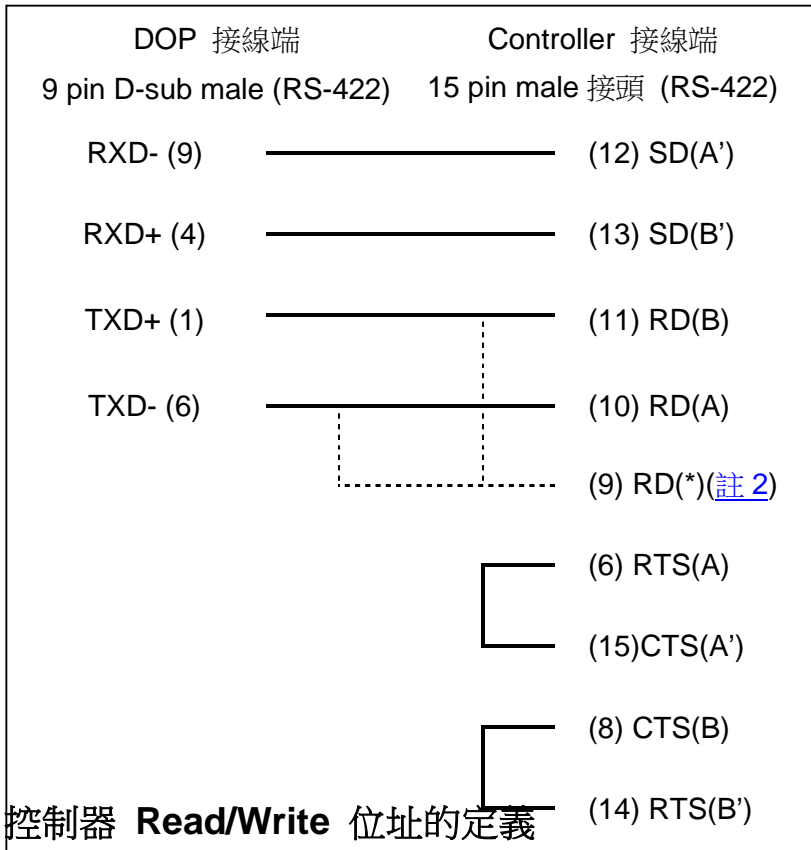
DOP 接線端

Controller 接線端

9 pin D-sub male (RS-422)

15 pin male 接頭 (RS-422)

RXD- (9)

(12) SD(A')

RXD+ (4)

(13) SD(B')

TXD+ (1)

(11) RD(B)

TXD- (6)

(10) RD(A)

(9) RD(*)(註 2)

(6) RTS(A)

(15)CTS(A')

(8) CTS(B)

(14) RTS(B')

控制器 **Read/Write** 位址的定義